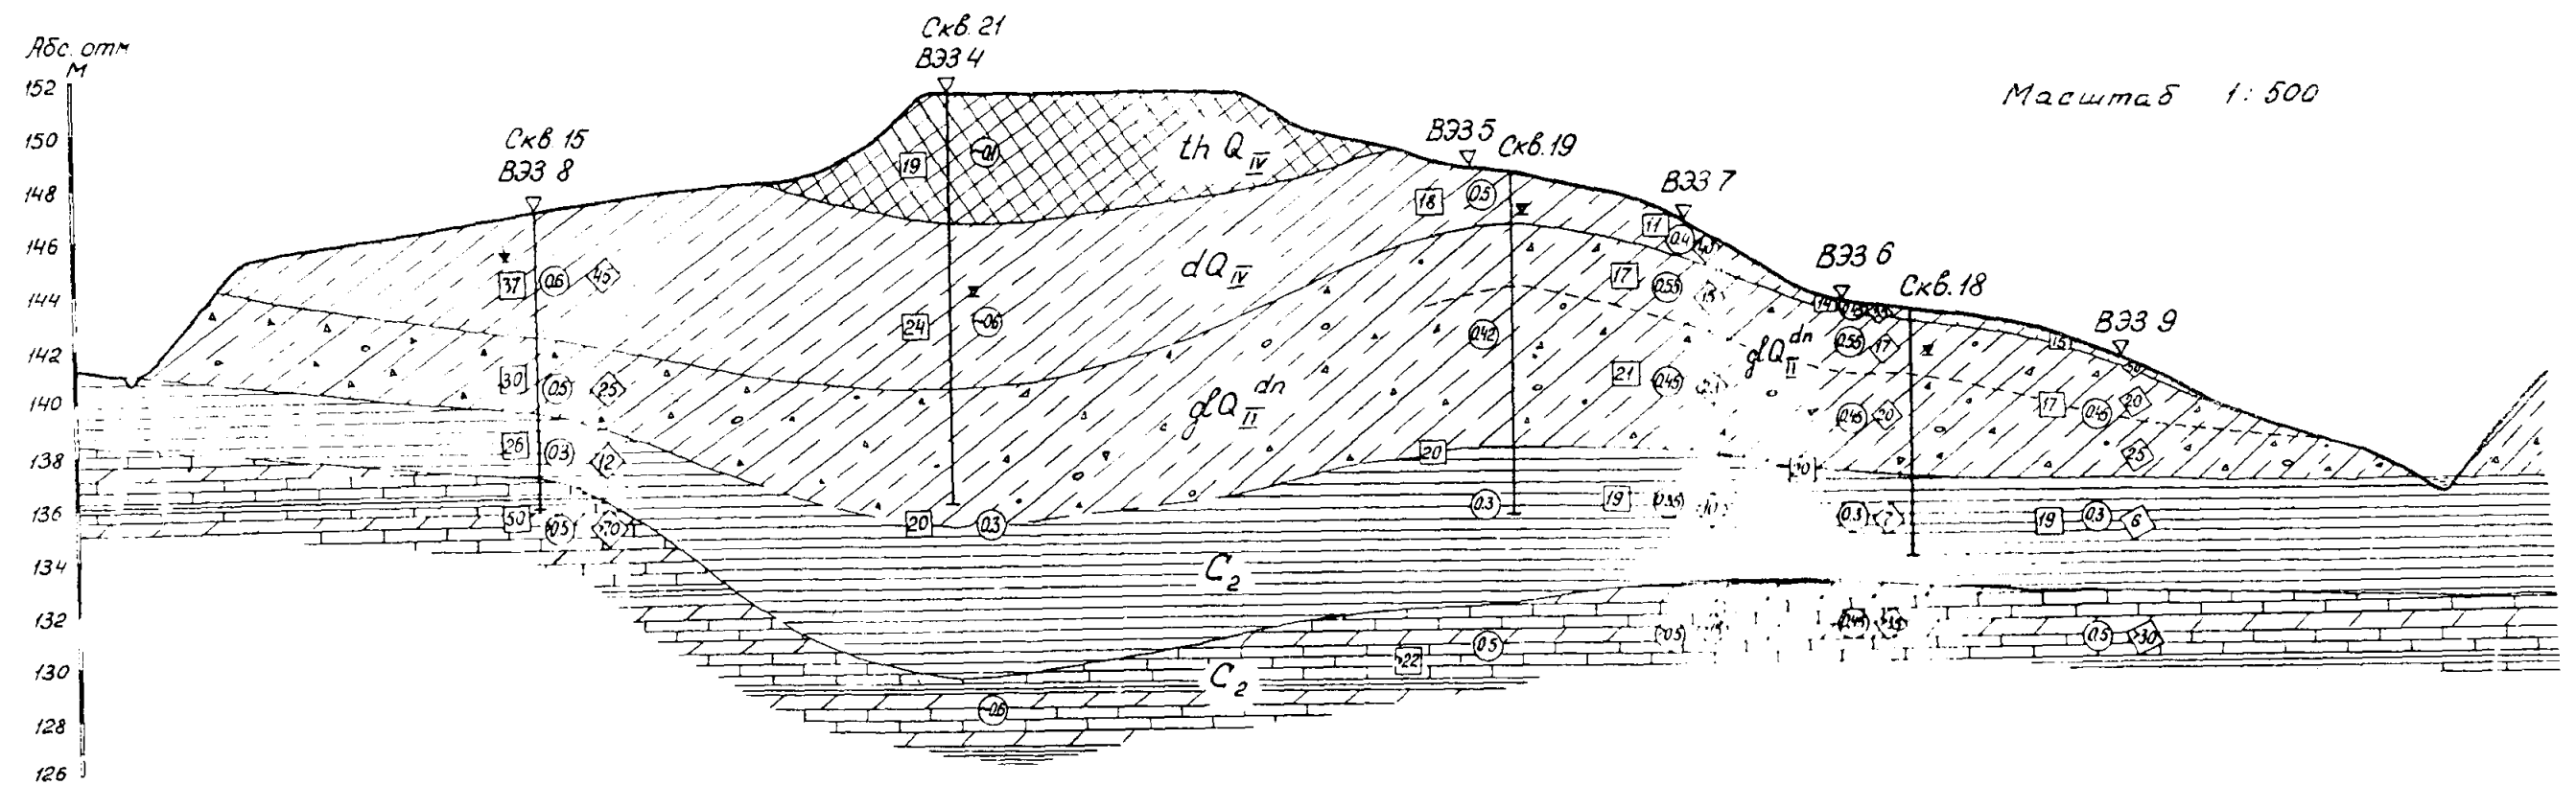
Абс. отм
м
152
150
148
146
144
142
140
138
136
134
132
130
128
126

Скв. 21
ВЭЗ 4

Масштаб 1:500

Скв. 15
ВЭЗ 8

ВЭЗ 5 Скв. 19

ВЭЗ 7

ВЭЗ 6 Скв. 18

ВЭЗ 9

$th\,Q_{IV}$

$dQ_{IV}$

$gdQ_{II}^{dn}$

$gdQ_{II}^{dn}$

$C_2$

$C_2$

19 -0.1
37 0.6 45
24 -0.6
30 0.5 25
26 0.3 12
50 0.5 70
20 0.3
18 0.5
0.42
20
0.3
11 0.4
17 0.55 13
21 0.45
19 0.55 10
14
0.55 17
0.45 20
30
0.3 7
15
17 0.45 20
25
19 0.3 6
-0.6
22 0.5
0.5
0.44 15
0.5 30